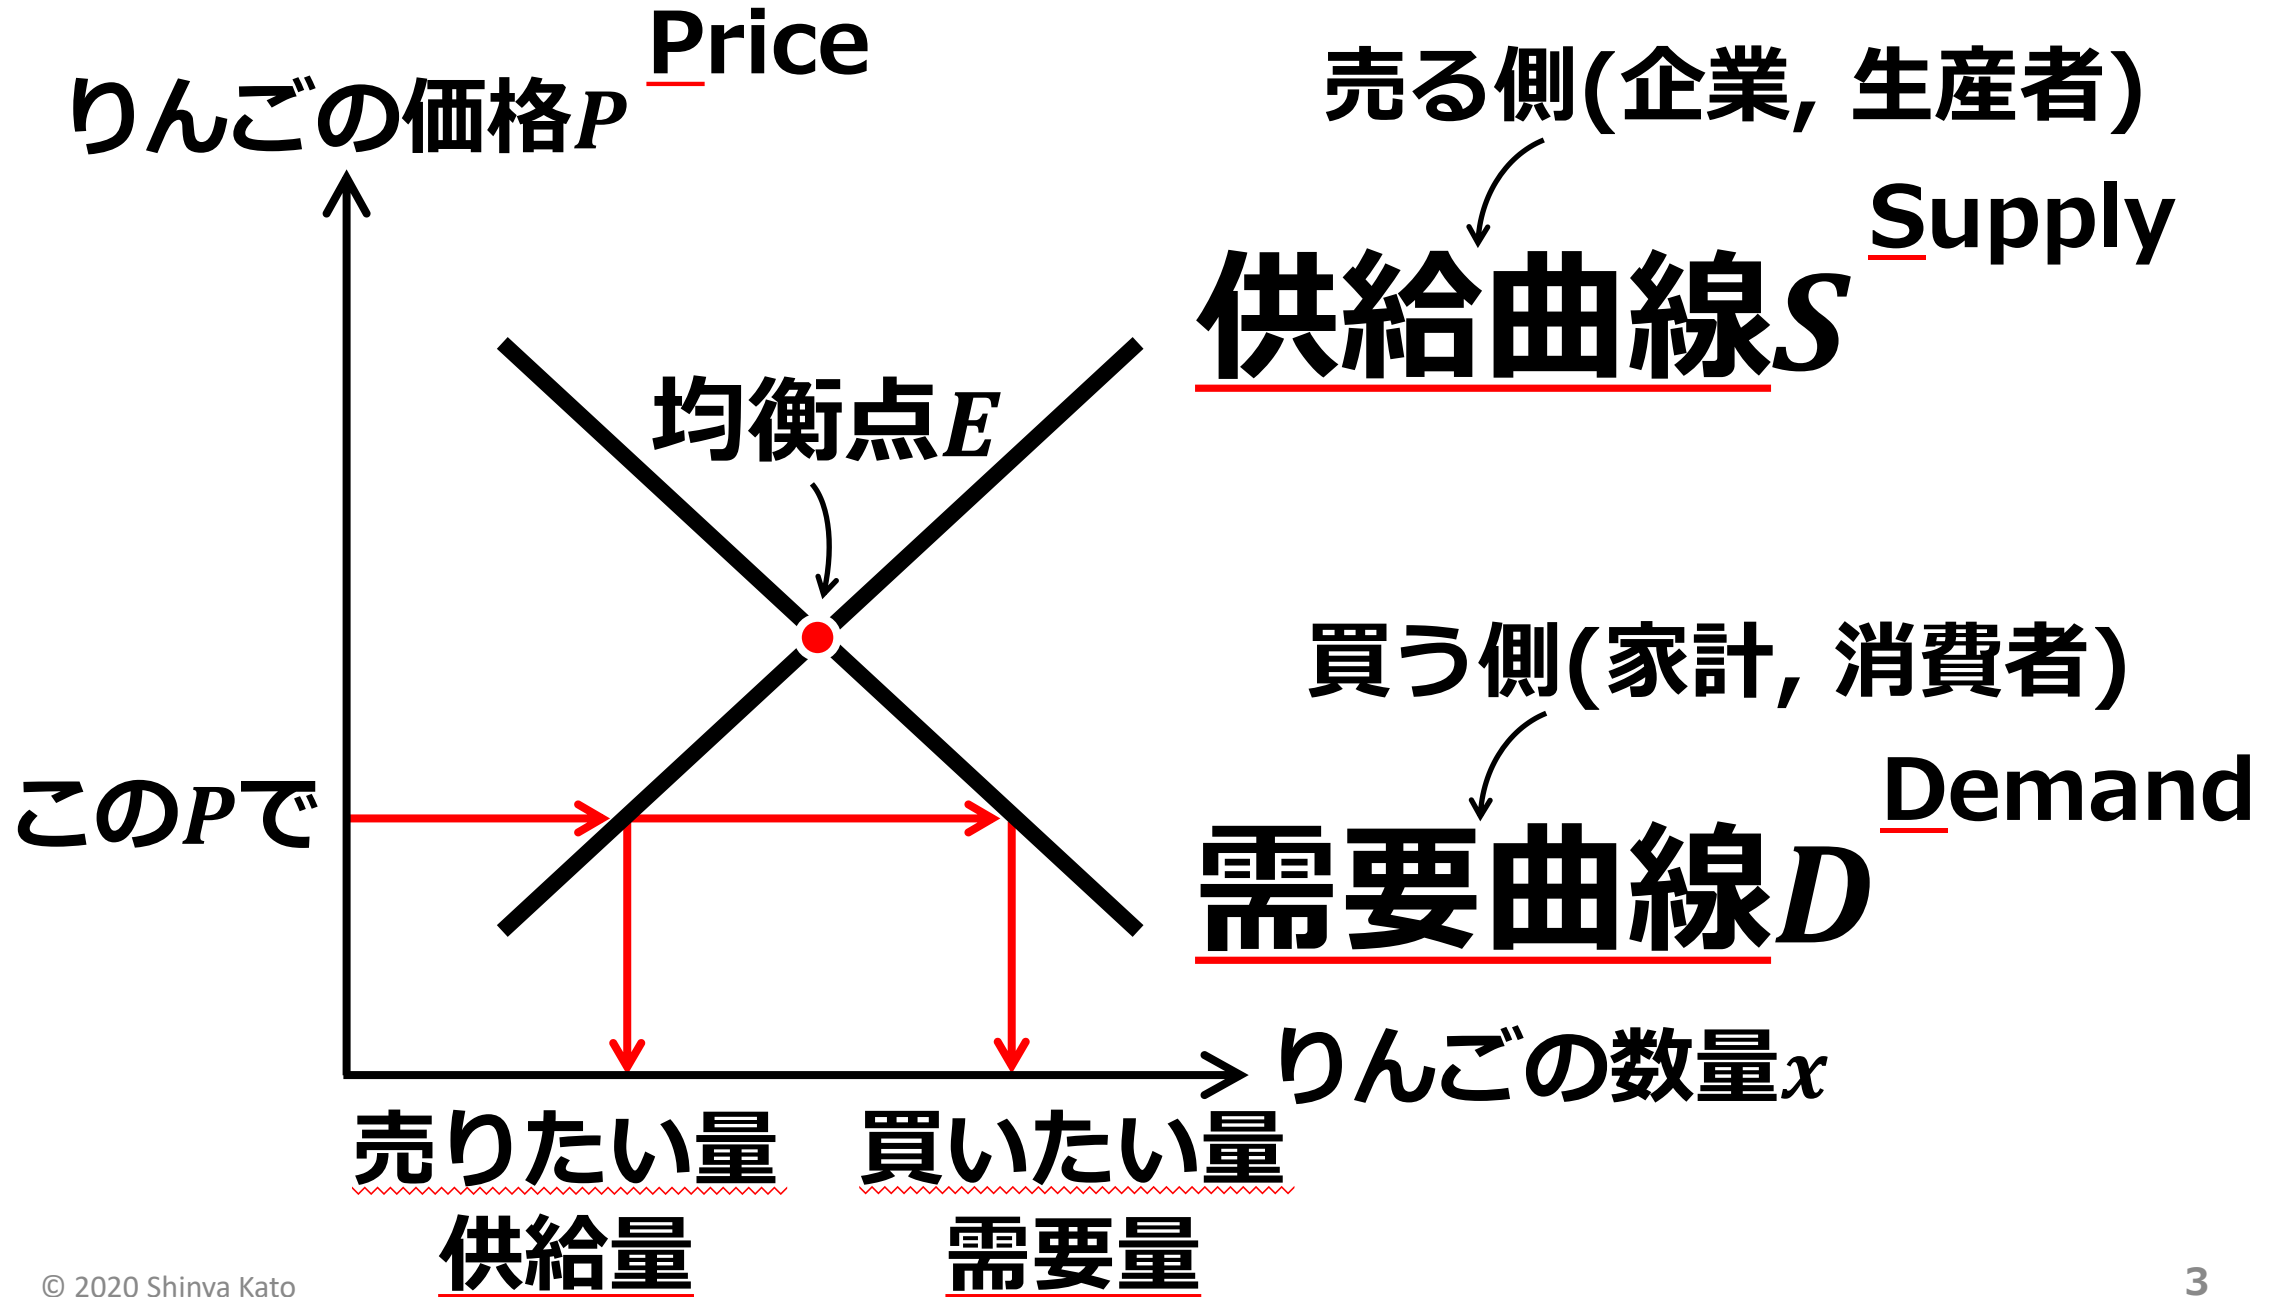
Price
りんごの価格$P$

売る側(企業, 生産者)

Supply
供給曲線$S$

均衡点$E$

買う側(家計, 消費者)

Demand
需要曲線$D$

この$P$で

りんごの数量$x$

売りたい量
供給量

買いたい量
需要量

© 2020 Shinya Kato

3